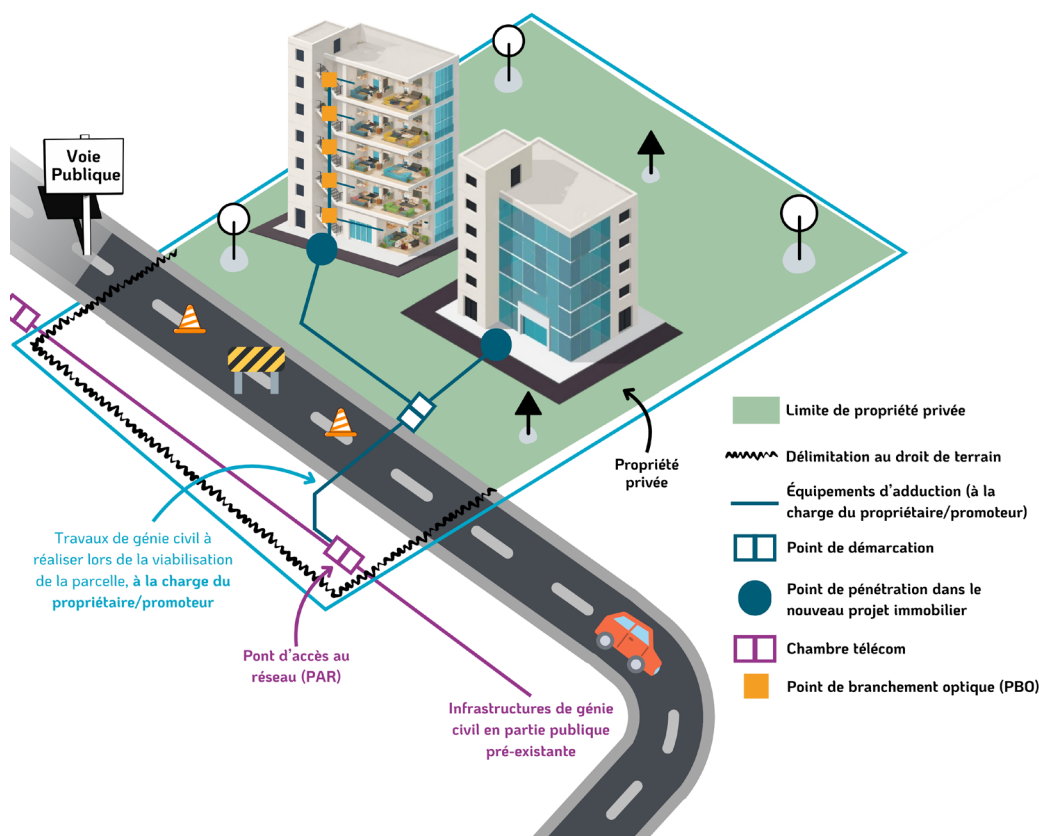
Voie Publique

Travaux de génie civil à réaliser lors de la viabilisation de la parcelle, **à la charge du propriétaire/promoteur**

Pont d'accès au réseau (PAR)

Infrastructures de génie civil en partie publique pré-existante

Propriété privée

Limite de propriété privée

Délimitation au droit de terrain

Équipements d'adduction (à la charge du propriétaire/promoteur)

Point de démarcation

Point de pénétration dans le nouveau projet immobilier

Chambre télécom

Point de branchement optique (PBO)